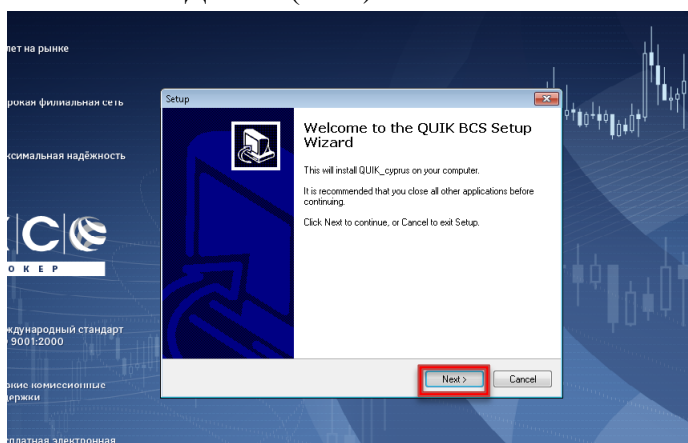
лет на рынке

рокая филиальная сеть

ксимальная надёжность

КС

ОКЕР

ждународный стандарт
9001:2000

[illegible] комиссионные
держки

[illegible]платная электронная

Setup

Welcome to the QUIK BCS Setup Wizard

This will install QUIK_cyprus on your computer.

It is recommended that you close all other applications before continuing.

Click Next to continue, or Cancel to exit Setup.

Next >

Cancel